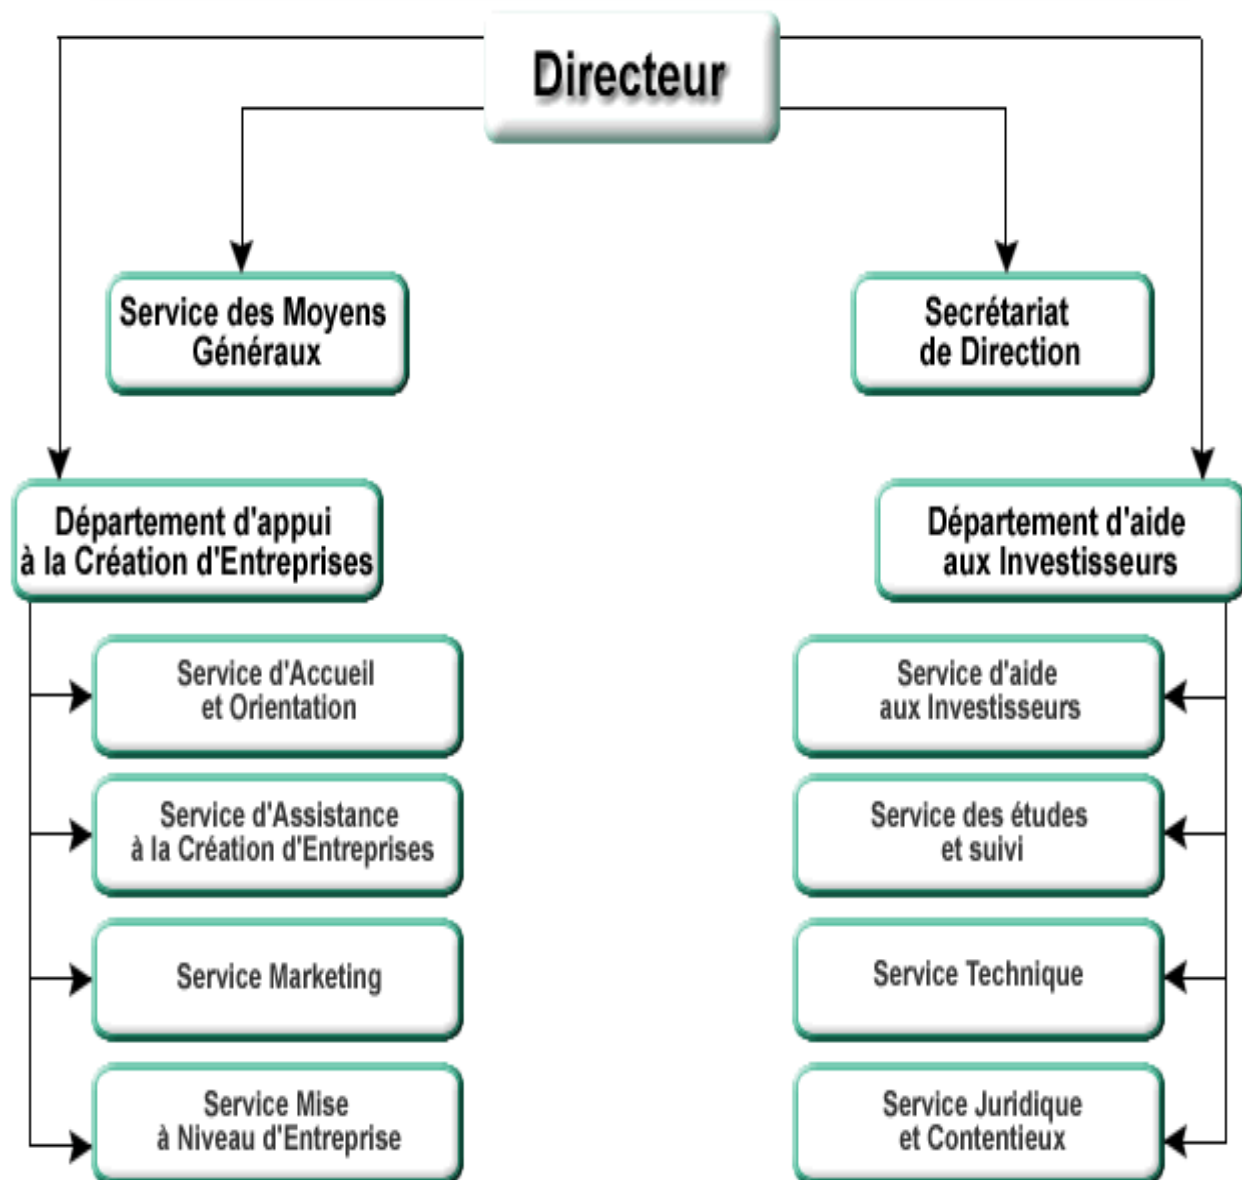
Directeur

Service des Moyens Généraux

Secrétariat de Direction

Département d'appui à la Création d'Entreprises

Département d'aide aux Investisseurs

Service d'Accueil et Orientation

Service d'Assistance à la Création d'Entreprises

Service Marketing

Service Mise à Niveau d'Entreprise

Service d'aide aux Investisseurs

Service des études et suivi

Service Technique

Service Juridique et Contentieux